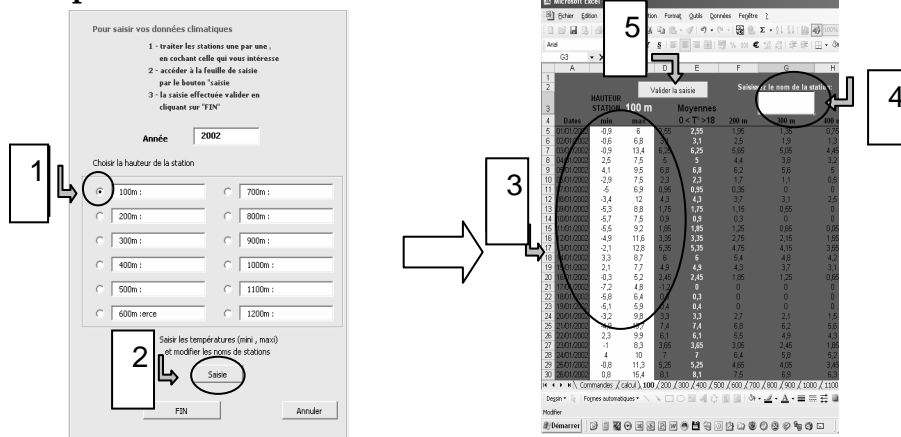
Pour saisir vos données climatiques
1 - traiter les stations une par une , en cochant celle qui vous intéresse
2 - accéder à la feuille de saisie par le bouton "saisie
3 - la saisie effectuée valider en cliquant sur "FIN"

Année 2002

Choisir la hauteur de la station

1

100m :
700m :
200m :
800m :
300m :
900m :
400m :
1000m :
500m :
1100m :
600m :erce
1200m :

Saisir les températures (mini , maxi) et modifier les noms de stations

2

Saisie

FIN
Annuler

Microsoft Excel
Fichier Edition Affichage Insertion Format Outils Données Fenêtre ?
Arial
G3

5

Valider la saisie

Saisissez le nom de la station

4

HAUTEUR STATION 100 m
Moyennes
0 < T° >18

| | A | B | C | D | E | F | G | H |
|---|---|---|---|---|---|---|---|---|
| 4 | Dates | min | max | | | 200 m | 300 m | |
| 5 | 01/01/2002 | -0,9 | 6 | 2,55 | 2,55 | 1,95 | 1,35 | 0,75 |
| 6 | 02/01/2002 | -0,6 | 6,8 | 3,1 | 3,1 | 2,5 | 1,9 | 1,3 |
| 7 | 03/01/2002 | -0,9 | 13,4 | 6,25 | 6,25 | 5,65 | 5,05 | 4,45 |
| 8 | 04/01/2002 | 2,5 | 7,5 | 5 | 5 | 4,4 | 3,8 | 3,2 |
| 9 | 05/01/2002 | 4,1 | 9,5 | 6,8 | 6,8 | 6,2 | 5,6 | 5 |
| 10 | 06/01/2002 | -2,9 | 7,5 | 2,3 | 2,3 | 1,7 | 1,1 | 0,5 |
| 11 | 07/01/2002 | -5 | 6,9 | 0,95 | 0,95 | 0,35 | 0 | 0 |
| 12 | 08/01/2002 | -3,4 | 12 | 4,3 | 4,3 | 3,7 | 3,1 | 2,5 |
| 13 | 09/01/2002 | -5,3 | 8,8 | 1,75 | 1,75 | 1,15 | 0,55 | 0 |
| 14 | 10/01/2002 | -5,7 | 7,5 | 0,9 | 0,9 | 0,3 | 0 | 0 |
| 15 | 11/01/2002 | -5,5 | 9,2 | 1,85 | 1,85 | 1,25 | 0,65 | 0,05 |
| 16 | 12/01/2002 | -4,9 | 11,6 | 3,35 | 3,35 | 2,75 | 2,15 | 1,55 |
| 17 | 13/01/2002 | -2,1 | 12,8 | 5,35 | 5,35 | 4,75 | 4,15 | 3,55 |
| 18 | 14/01/2002 | 3,3 | 8,7 | 6 | 6 | 5,4 | 4,8 | 4,2 |
| 19 | 15/01/2002 | 2,1 | 7,7 | 4,9 | 4,9 | 4,3 | 3,7 | 3,1 |
| 20 | 16/01/2002 | -0,3 | 5,2 | 2,45 | 2,45 | 1,85 | 1,25 | 0,65 |
| 21 | 17/01/2002 | -7,2 | 4,8 | -1,2 | 0 | 0 | 0 | 0 |
| 22 | 18/01/2002 | -5,8 | 6,4 | 0,3 | 0,3 | 0 | 0 | 0 |
| 23 | 19/01/2002 | -5,1 | 5,9 | 0,4 | 0,4 | 0 | 0 | 0 |
| 24 | 20/01/2002 | -3,2 | 9,8 | 3,3 | 3,3 | 2,7 | 2,1 | 1,5 |
| 25 | 21/01/2002 | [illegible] | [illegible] | 7,4 | 7,4 | 6,8 | 6,2 | 5,6 |
| 26 | 22/01/2002 | 2,3 | 9,9 | 6,1 | 6,1 | 5,5 | 4,9 | 4,3 |
| 27 | 23/01/2002 | -1 | 8,3 | 3,65 | 3,65 | 3,05 | 2,45 | 1,85 |
| 28 | 24/01/2002 | 4 | 10 | 7 | 7 | 6,4 | 5,8 | 5,2 |
| 29 | 25/01/2002 | -0,8 | 11,3 | 5,25 | 5,25 | 4,65 | 4,05 | 3,45 |
| 30 | 26/01/2002 | 0,8 | 15,4 | 8,1 | 8,1 | 7,5 | 6,9 | 6,3 |

3

Commandes / calcul \ 100 / 200 / 300 / 400 / 500 / 600 / 700 / 800 / 900 / 1000 / 1100
Dessin • Formes automatiques •
Modifier
Démarrer